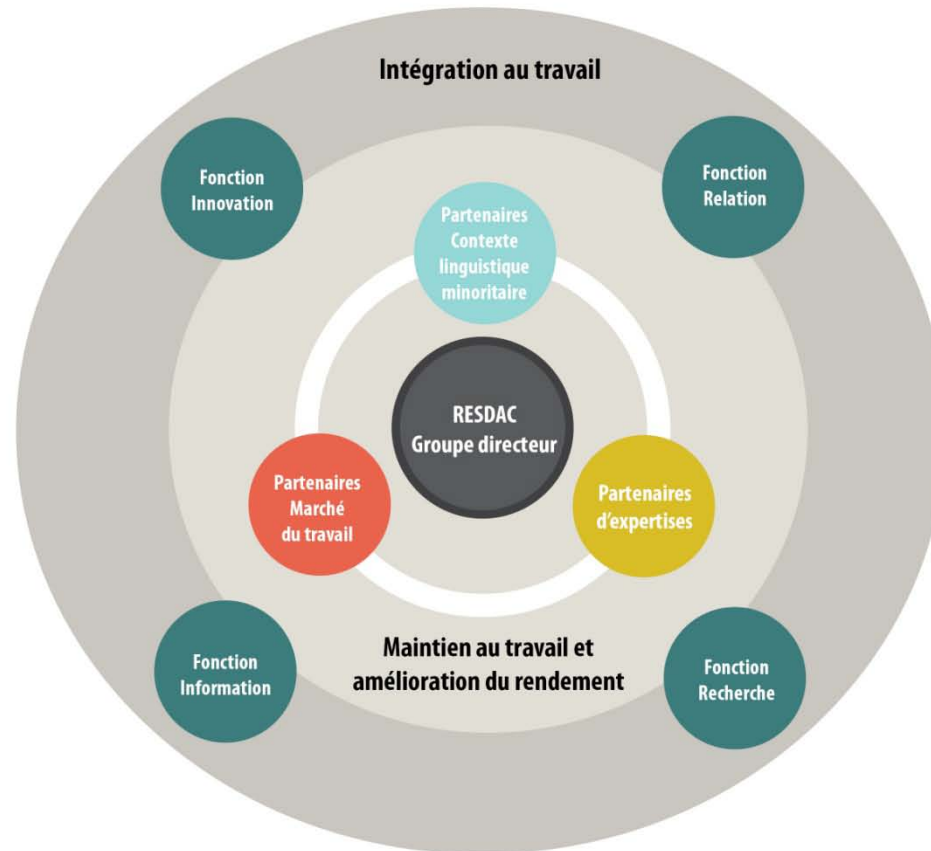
Intégration au travail

Fonction Innovation

Fonction Relation

Partenaires Contexte linguistique minoritaire

RESDAC Groupe directeur

Partenaires Marché du travail

Partenaires d'expertises

Maintien au travail et amélioration du rendement

Fonction Information

Fonction Recherche